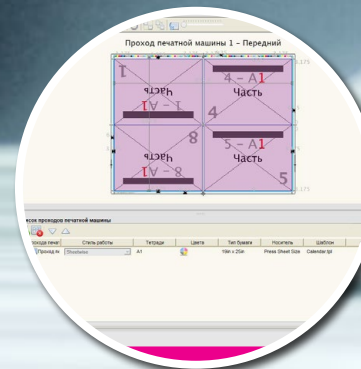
Проход печатной машины 1 - Передний

1
Часть
1A - 1

4 - A1
Часть
4

8
Часть
1A - 8

5 - A1
Часть
5

0.175
0.175

...сок проходов печатной машины

| ...прохода печат | Стиль работы | Тетради | Цвета | Тип бумаги | Носитель | Шаблон |
|---|---|---|---|---|---|---|
| Проход fe | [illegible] | A1 | | 19in x 25in | Press Sheet Size | Calendar.tpl |